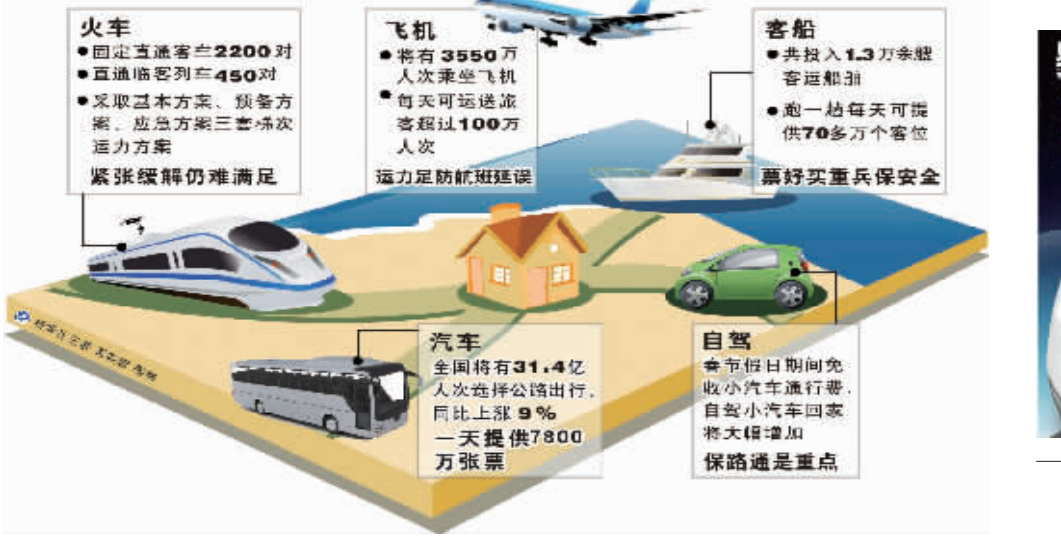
火车

●固定直通客车2200对

●直通临客列车450对

●采取基本方案、预备方案、应急方案三套梯次运力方案

紧张缓解仍难满足

飞机

●将有3550万人次乘坐飞机

●每天可运送旅客超过100万人次

运力足防航班延误

客船

●共投入1.3万余艘客运船舶

●单一船每天可提供70多万个客位

票好买重兵保安全

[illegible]

汽车

全国将有31.4亿人次选择公路出行，同比上涨9%

一天提供7800万张票

自驾

春节假日期间免收小汽车通行费，自驾小汽车回家将大幅增加

保路通是重点